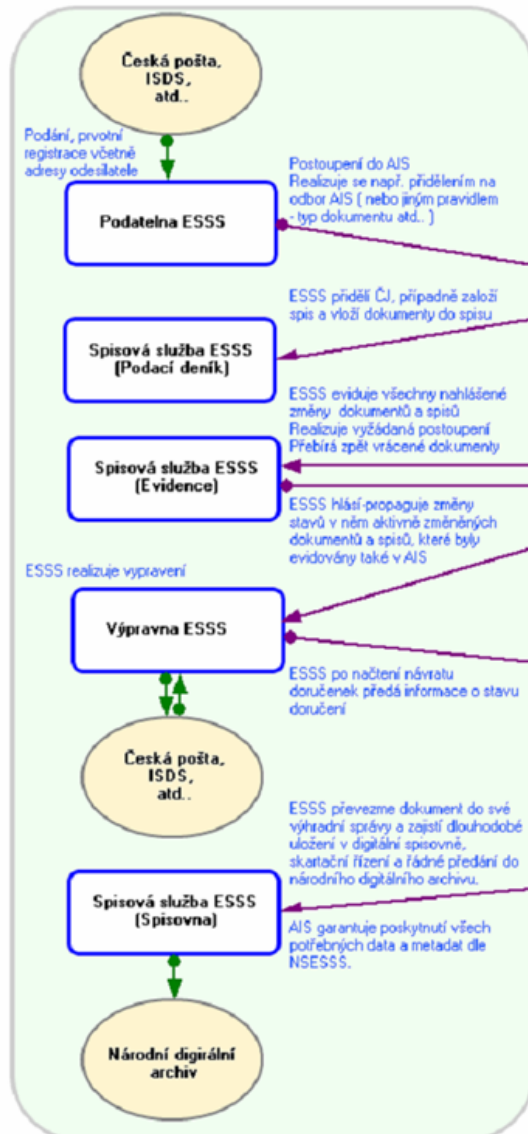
Česká pošta, ISDS, atd..

Podání, prvotní registrace včetně adresy odesilatele

Podatelna ESSS

Postoupení do AIS
Realizuje se např. přidělením na odbor AIS ( nebo jiným pravidlem - typ dokumentu atd.. )

ESSS přidělí ČJ, případně založí spis a vloží dokumenty do spisu

Spisová služba ESSS (Podací deník)

ESSS eviduje všechny nahlášené změny dokumentů a spisů
Realizuje vyžádaná postoupení
Přebírá zpět vrácené dokumenty

Spisová služba ESSS (Evidence)

ESSS hlásí-propaguje změny stavů v něm aktivně změněných dokumentů a spisů, které byly evidovány také v AIS

ESSS realizuje vypravení

Výpravna ESSS

ESSS po načtení návratu doručenek předá informace o stavu doručení

Česká pošta, ISDS, atd..

ESSS převezme dokument do své výhradní správy a zajistí dlouhodobé uložení v digitální spisovně, skartační řízení a řádné předání do národního digitálního archivu.

Spisová služba ESSS (Spisovna)

AIS garantuje poskytnutí všech potřebných data a metadat dle NSESSS.

Národní digirální archiv